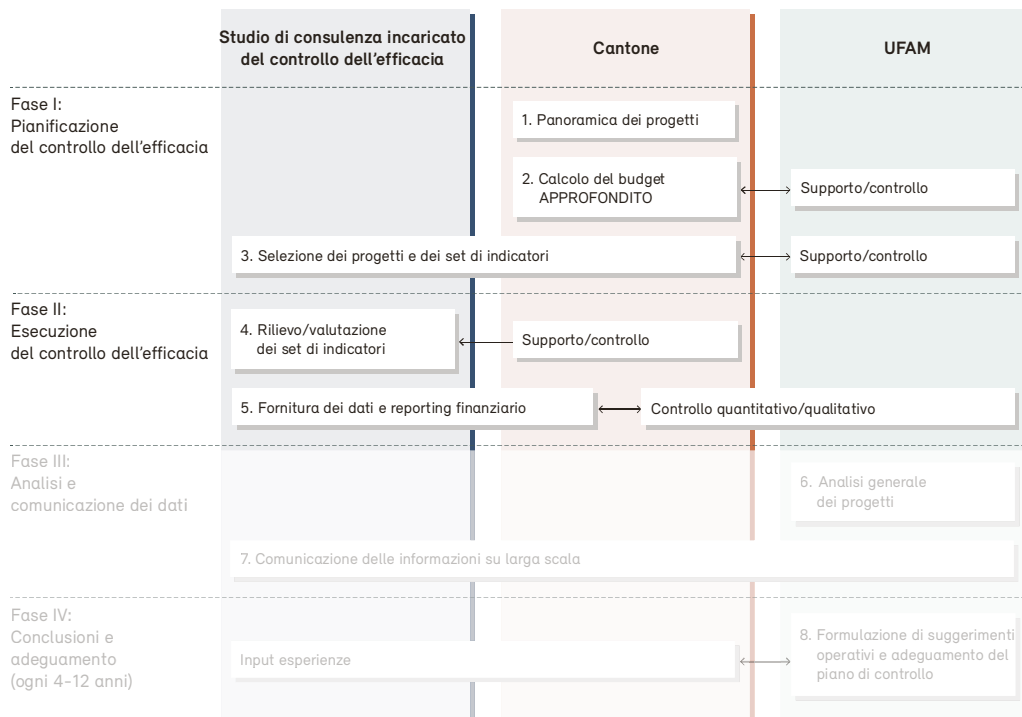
Studio di consulenza incaricato del controllo dell'efficacia

Cantone

UFAM

Fase I:
Pianificazione del controllo dell'efficacia

1. Panoramica dei progetti

2. Calcolo del budget APPROFONDITO

Supporto/controllo

3. Selezione dei progetti e dei set di indicatori

Supporto/controllo

Fase II:
Esecuzione del controllo dell'efficacia

4. Rilievo/valutazione dei set di indicatori

Supporto/controllo

5. Fornitura dei dati e reporting finanziario

Controllo quantitativo/qualitativo

Fase III:
Analisi e comunicazione dei dati

6. Analisi generale dei progetti

7. Comunicazione delle informazioni su larga scala

Fase IV:
Conclusioni e adeguamento (ogni 4-12 anni)

Input esperienze

8. Formulazione di suggerimenti operativi e adeguamento del piano di controllo